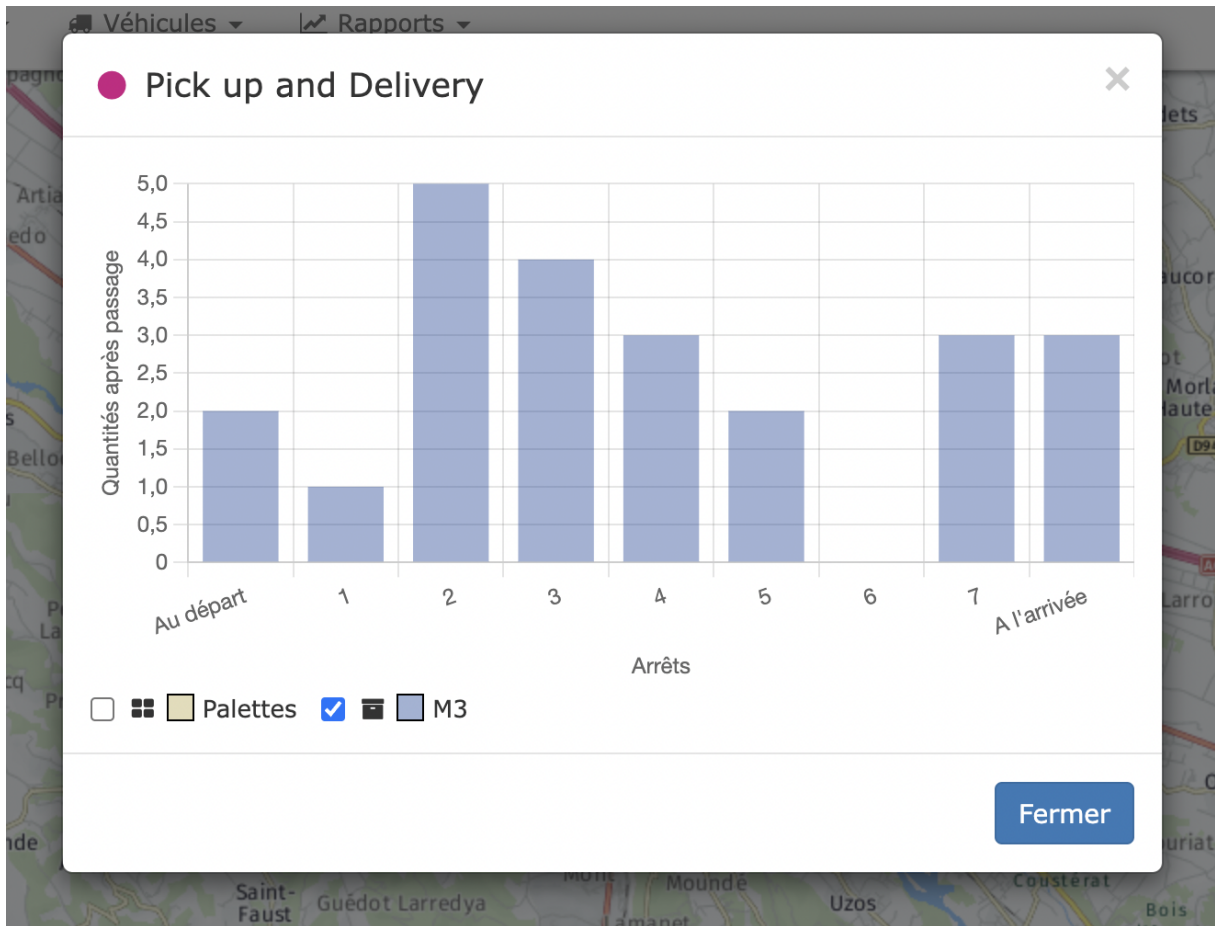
Véhicules Rapports

Pick up and Delivery

×

Quantités après passage

5,0
4,5
4,0
3,5
3,0
2,5
2,0
1,5
1,0
0,5
0

Au départ
1
2
3
4
5
6
7
A l'arrivée

Arrêts

Palettes M3

Fermer

Saint-Faust Guédot Larredya Moundé Uzos Coustérat Bois Artia edo Bello dets aucor Morla Haute D9 Larro uriat nde